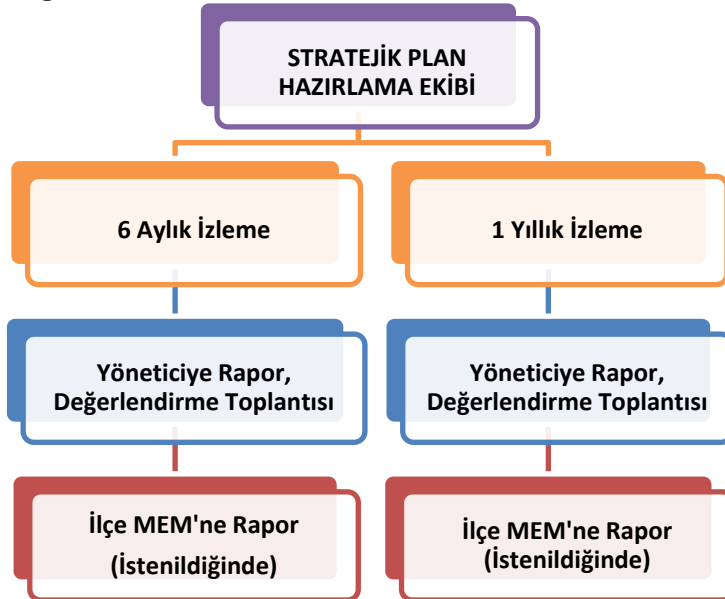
STRATEJİK PLAN HAZIRLAMA EKİBİ

6 Aylık İzleme

Yöneticiye Rapor, Değerlendirme Toplantısı

İlçe MEM'ne Rapor (İstenildiğinde)

1 Yıllık İzleme

Yöneticiye Rapor, Değerlendirme Toplantısı

İlçe MEM'ne Rapor (İstenildiğinde)